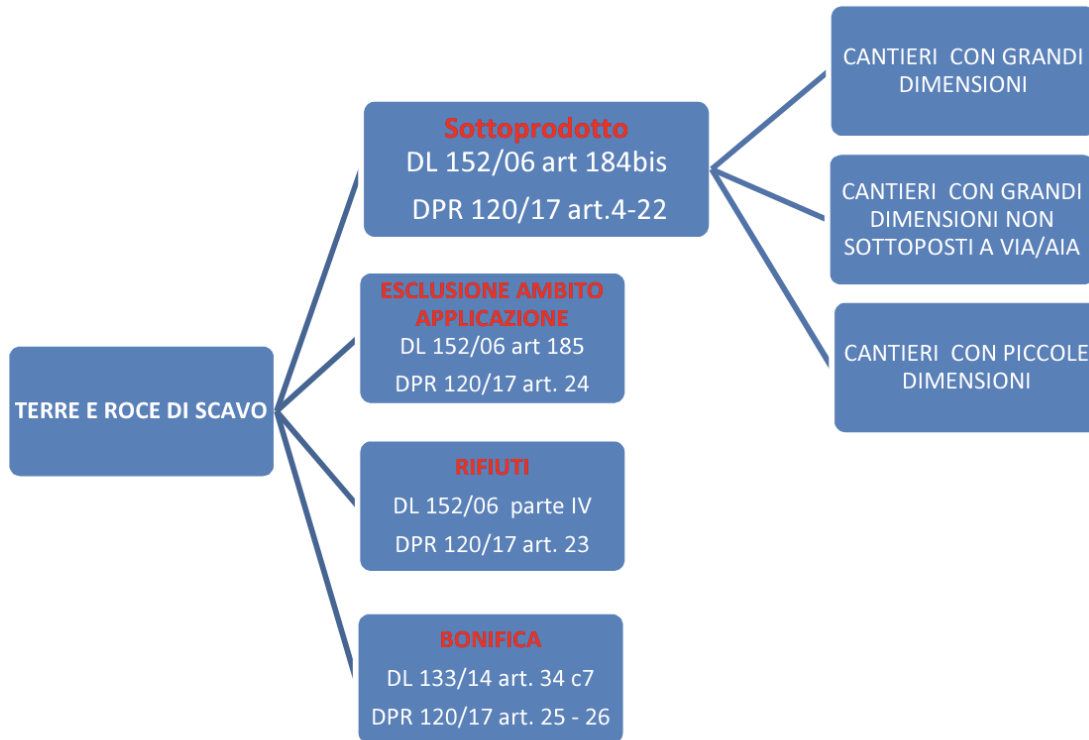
TERRE E ROCE DI SCAVO

Sottoprodotto
DL 152/06 art 184bis
DPR 120/17 art.4-22

CANTIERI CON GRANDI DIMENSIONI

CANTIERI CON GRANDI DIMENSIONI NON SOTTOPOSTI A VIA/AIA

CANTIERI CON PICCOLE DIMENSIONI

ESCLUSIONE AMBITO APPLICAZIONE
DL 152/06 art 185
DPR 120/17 art. 24

RIFIUTI
DL 152/06 parte IV
DPR 120/17 art. 23

BONIFICA
DL 133/14 art. 34 c7
DPR 120/17 art. 25 - 26